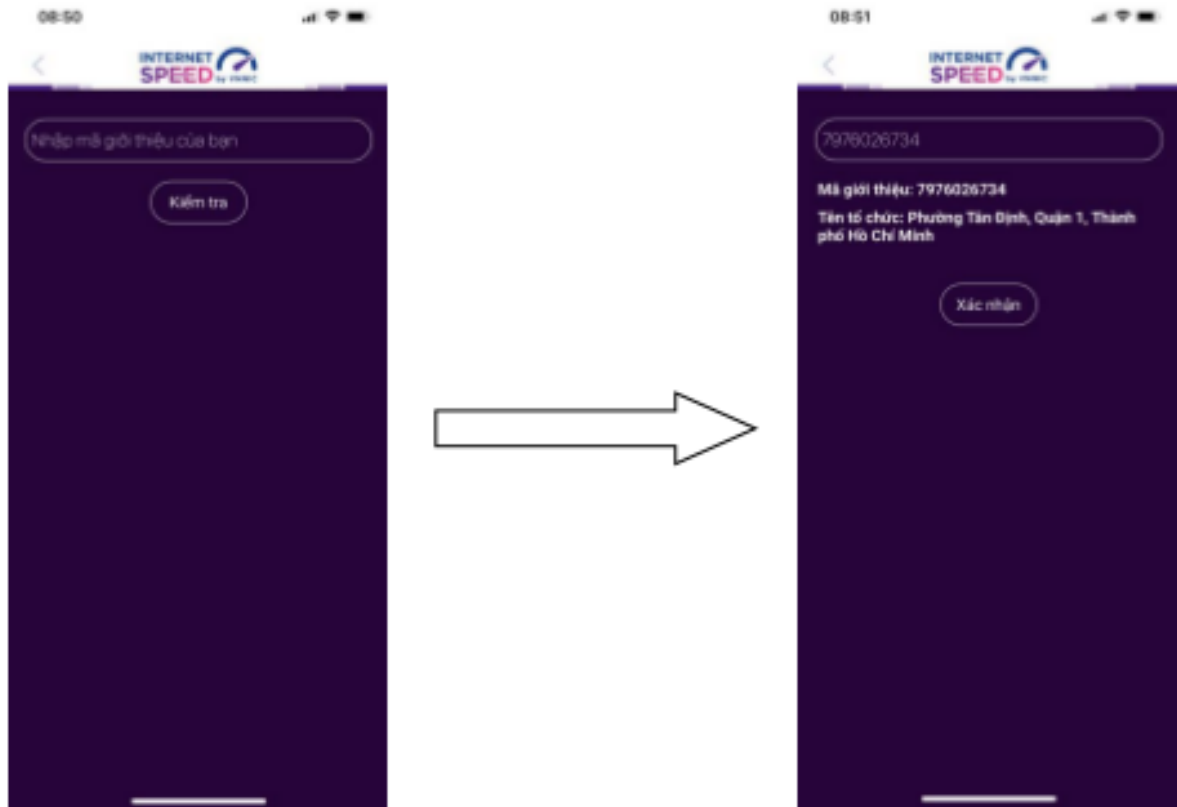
08:50

INTERNET SPEED by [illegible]

Nhập mã giới thiệu của bạn

Kiểm tra

08:51

INTERNET SPEED by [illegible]

7976026734

Mã giới thiệu: 7976026734

Tên tổ chức: Phường Tân Định, Quận 1, Thành phố Hồ Chí Minh

Xác nhận